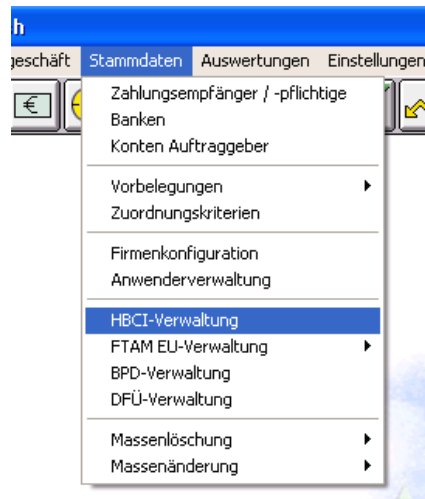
h

geschäft Stammdaten Auswertungen Einstellungen

€

Zahlungsempfänger / -pflichtige
Banken
Konten Auftraggeber

Vorbelegungen
Zuordnungskriterien

Firmenkonfiguration
Anwenderverwaltung

HBCI-Verwaltung
FTAM EU-Verwaltung
BPD-Verwaltung
DFÜ-Verwaltung

Massenlöschung
Massenänderung